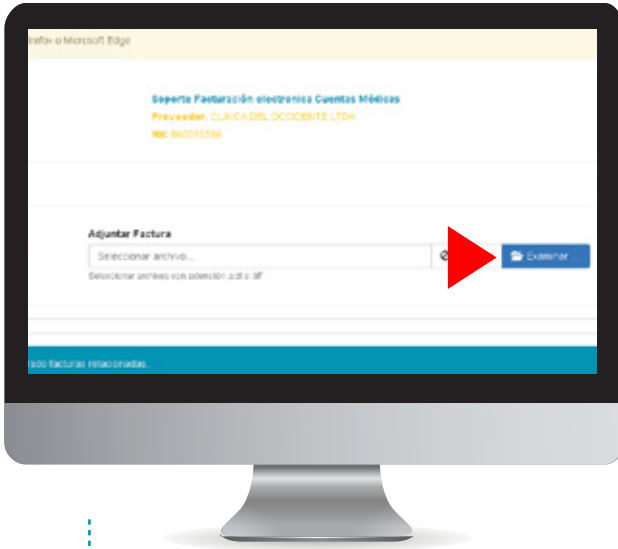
irefox o Microsoft Edge

Soporte Facturación electronica Cuentas Médicas
Proveedor: CLINICA DEL OCCIDENTE LTDA
Nit: 860090566

Adjuntar Factura
Seleccionar archivo...
Examinar ...
Seleccionar archivos con extensión .pdf o .tif

rado facturas relacionadas.